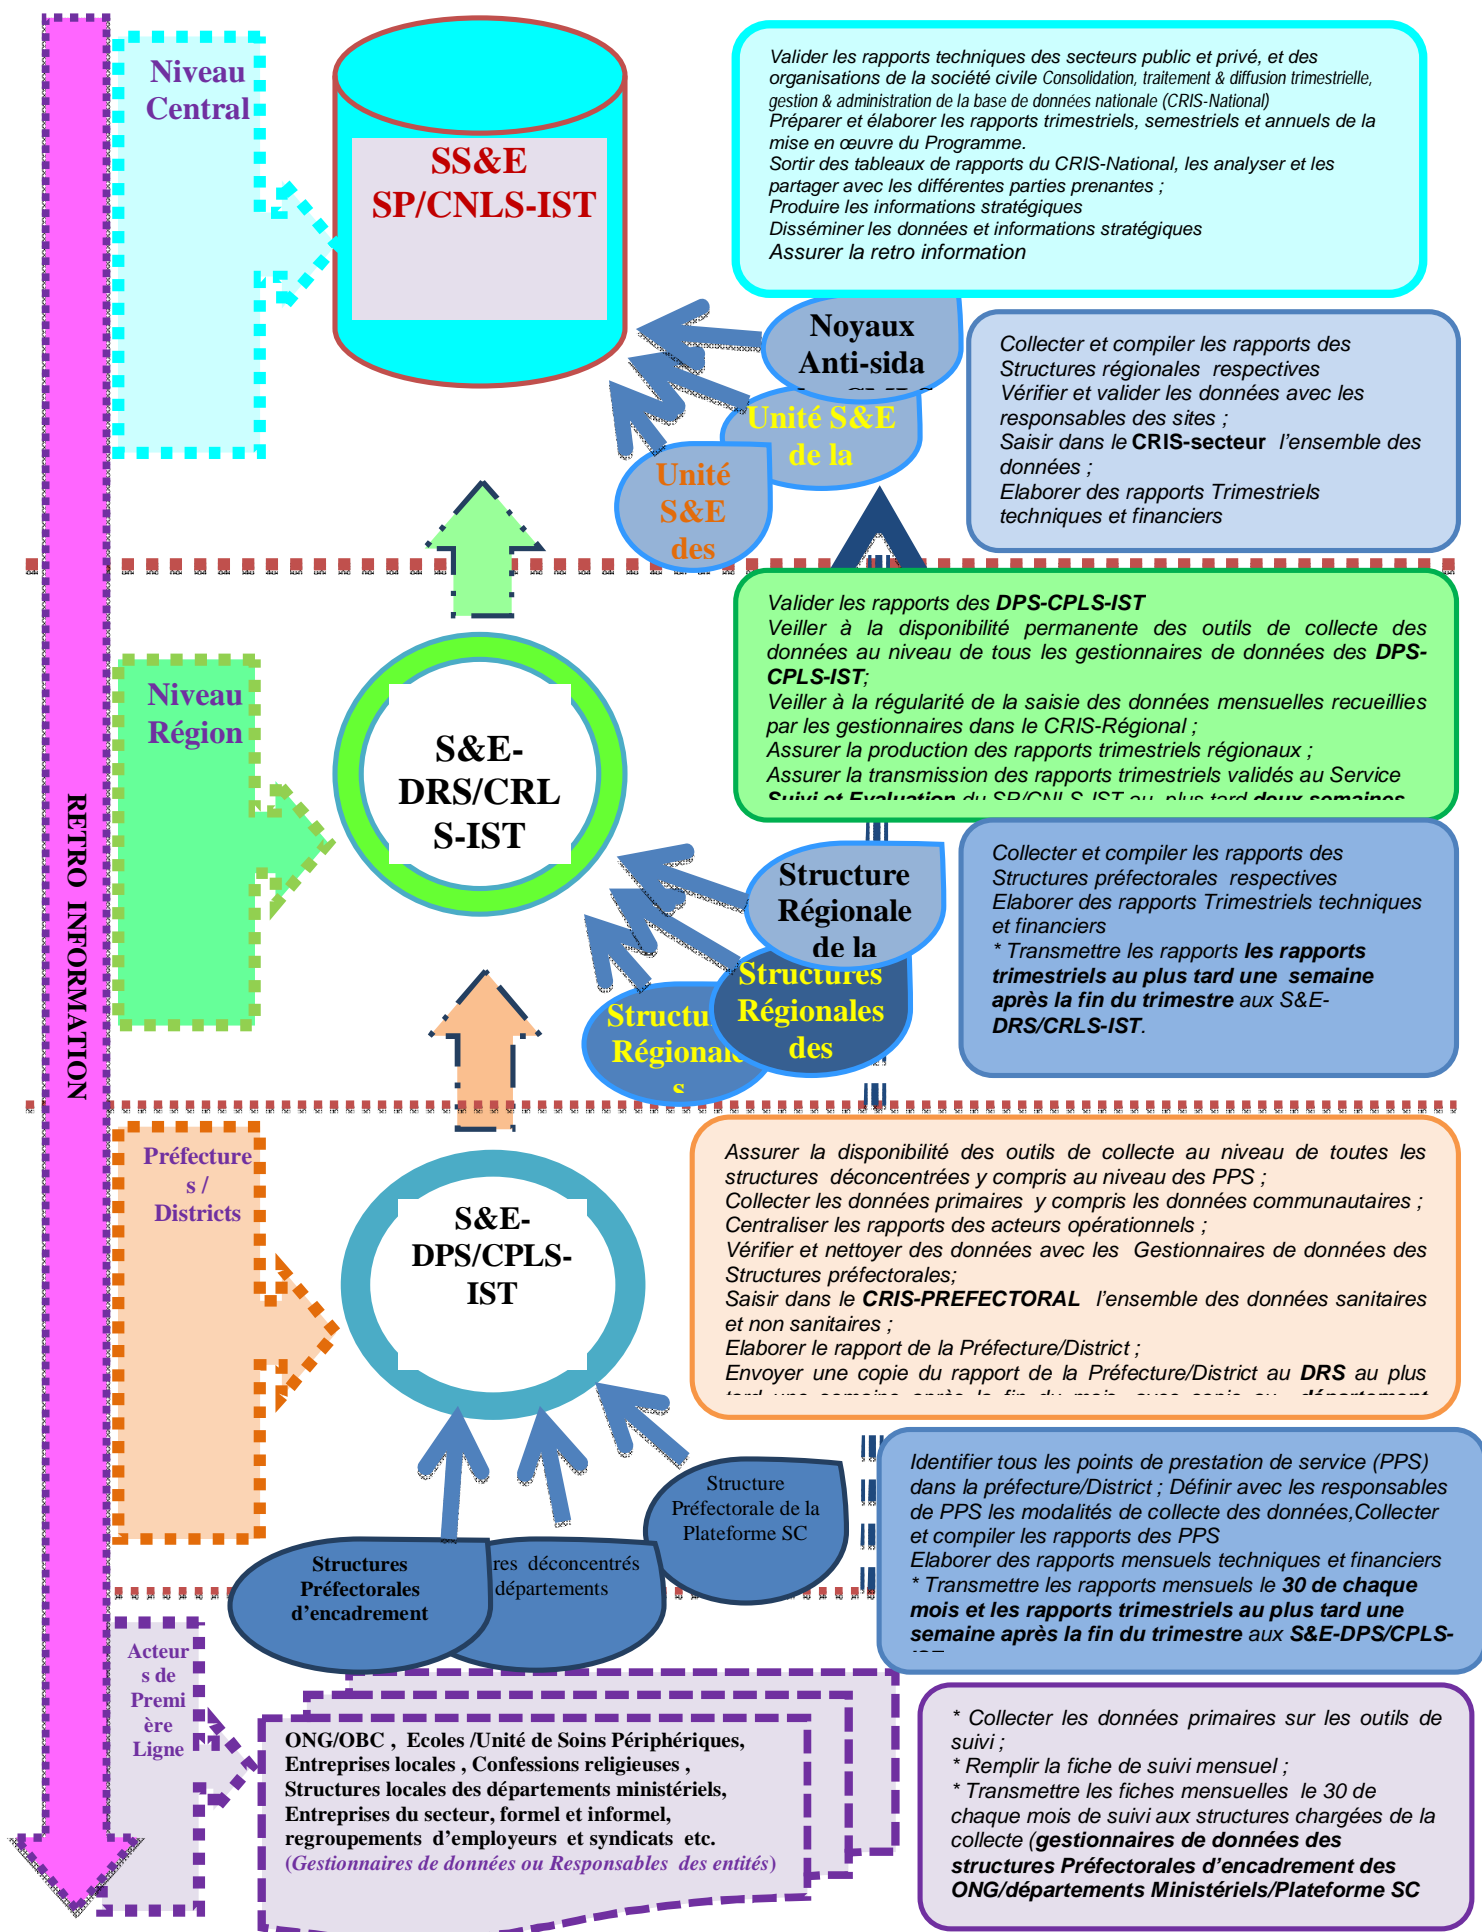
RETRO INFORMATION

Niveau Central

SS&E SP/CNLS-IST

Valider les rapports techniques des secteurs public et privé, et des organisations de la société civile Consolidation, traitement & diffusion trimestrielle, gestion & administration de la base de données nationale (CRIS-National)
Préparer et élaborer les rapports trimestriels, semestriels et annuels de la mise en œuvre du Programme.
Sortir des tableaux de rapports du CRIS-National, les analyser et les partager avec les différentes parties prenantes ;
Produire les informations stratégiques
Disséminer les données et informations stratégiques
Assurer la retro information

Noyaux Anti-sida

Unité S&E de la

Unité S&E des

Collecter et compiler les rapports des Structures régionales respectives
Vérifier et valider les données avec les responsables des sites ;
Saisir dans le CRIS-secteur l'ensemble des données ;
Elaborer des rapports Trimestriels techniques et financiers

Niveau Région

S&E-DRS/CRLS-IST

Valider les rapports des DPS-CPLS-IST
Veiller à la disponibilité permanente des outils de collecte des données au niveau de tous les gestionnaires de données des DPS-CPLS-IST;
Veiller à la régularité de la saisie des données mensuelles recueillies par les gestionnaires dans le CRIS-Régional ;
Assurer la production des rapports trimestriels régionaux ;
Assurer la transmission des rapports trimestriels validés au Service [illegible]

Structure Régionale de la

Structures Régionales des

Structu Régionale s

Collecter et compiler les rapports des Structures préfectorales respectives
Elaborer des rapports Trimestriels techniques et financiers
* Transmettre les rapports les rapports trimestriels au plus tard une semaine après la fin du trimestre aux S&E-DRS/CRLS-IST.

Préfecture s / Districts

S&E-DPS/CPLS-IST

Assurer la disponibilité des outils de collecte au niveau de toutes les structures déconcentrées y compris au niveau des PPS ;
Collecter les données primaires y compris les données communautaires ;
Centraliser les rapports des acteurs opérationnels ;
Vérifier et nettoyer des données avec les Gestionnaires de données des Structures préfectorales;
Saisir dans le CRIS-PREFECTORAL l'ensemble des données sanitaires et non sanitaires ;
Elaborer le rapport de la Préfecture/District ;
Envoyer une copie du rapport de la Préfecture/District au DRS au plus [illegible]

Structure Préfectorale de la Plateforme SC

Structures Préfectorales d'encadrement

res déconcentrés départements

Identifier tous les points de prestation de service (PPS) dans la préfecture/District ; Définir avec les responsables de PPS les modalités de collecte des données,Collecter et compiler les rapports des PPS
Elaborer des rapports mensuels techniques et financiers
* Transmettre les rapports mensuels le 30 de chaque mois et les rapports trimestriels au plus tard une semaine après la fin du trimestre aux S&E-DPS/CPLS-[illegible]

Acteurs de Première Ligne

ONG/OBC , Ecoles /Unité de Soins Périphériques, Entreprises locales , Confessions religieuses , Structures locales des départements ministériels, Entreprises du secteur, formel et informel, regroupements d'employeurs et syndicats etc.
(Gestionnaires de données ou Responsables des entités)

* Collecter les données primaires sur les outils de suivi ;
* Remplir la fiche de suivi mensuel ;
* Transmettre les fiches mensuelles le 30 de chaque mois de suivi aux structures chargées de la collecte (gestionnaires de données des structures Préfectorales d'encadrement des ONG/départements Ministériels/Plateforme SC